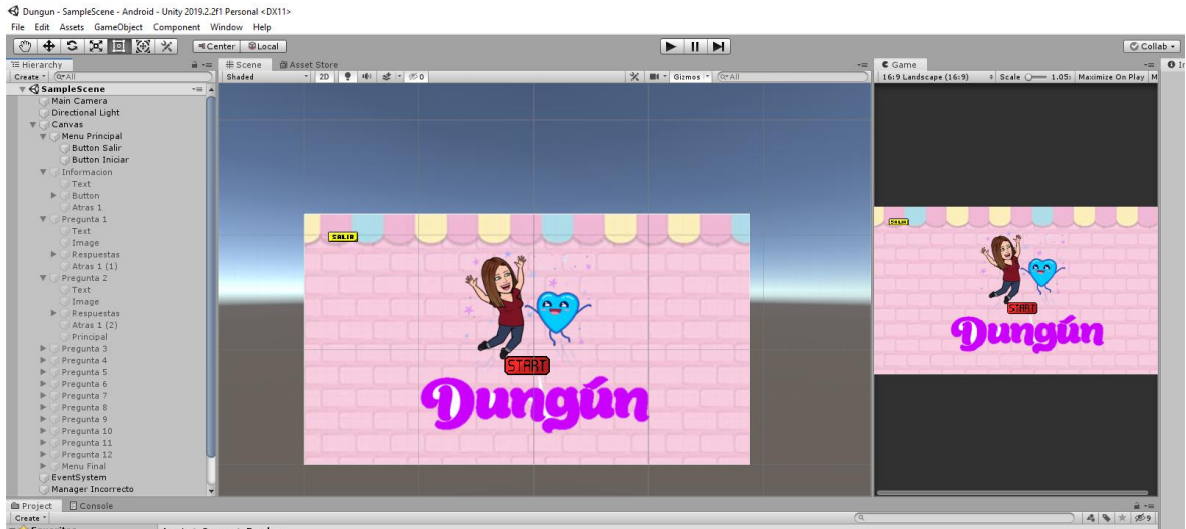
Dungun - SampleScene - Android - Unity 2019.2.2f1 Personal <DX11>
File Edit Assets GameObject Component Window Help

Center Local

Collab

Hierarchy
Create
SampleScene
Main Camera
Directional Light
Canvas
Menu Principal
Button Salir
Button Iniciar
Informacion
Text
Button
Atras 1
Pregunta 1
Text
Image
Respuestas
Atras 1 (1)
Pregunta 2
Text
Image
Respuestas
Atras 1 (2)
Principal
Pregunta 3
Pregunta 4
Pregunta 5
Pregunta 6
Pregunta 7
Pregunta 8
Pregunta 9
Pregunta 10
Pregunta 11
Pregunta 12
Menu Final
EventSystem
Manager Incorrecto

Scene
Asset Store
Shaded
2D
0
Gizmos
All

SALIR
START
Dungún

Game
16:9 Landscape (16:9)
Scale
1.05
Maximize On Play

SALIR
START
Dungún

Project
Console
Create
9